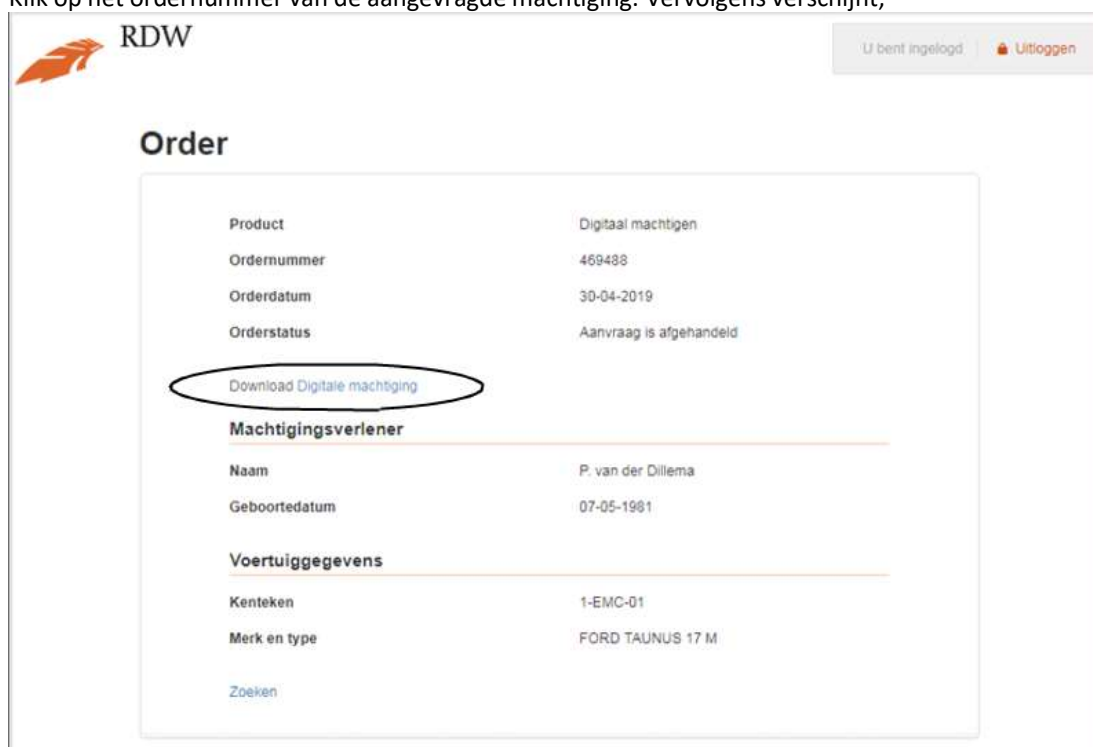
Klik op het ordernummer van de aangevraagde machtiging. Vervolgens verschijnt;

RDW

U bent ingelogd | Uitloggen

Order

| | |
|---|---|
| Product | Digitaal machtigen |
| Ordernummer | 469488 |
| Orderdatum | 30-04-2019 |
| Orderstatus | Aanvraag is afgehandeld |

Download Digitale machtiging

Machtigingsverlener

| | |
|---|---|
| Naam | P. van der Dillema |
| Geboortedatum | 07-05-1981 |

Voertuiggegevens

| | |
|---|---|
| Kenteken | 1-EMC-01 |
| Merk en type | FORD TAUNUS 17 M |

Zoeken